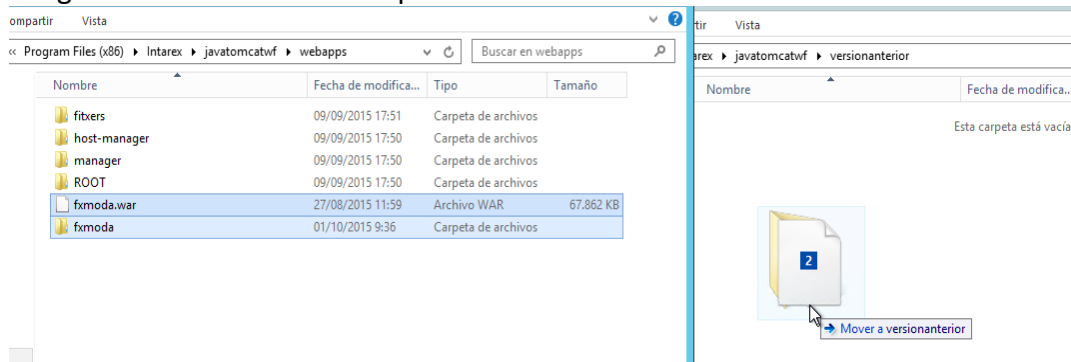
ompartir Vista

« Program Files (x86) ▸ Intarex ▸ javatomcatwf ▸ webapps

Buscar en webapps

| Nombre | Fecha de modifica... | Tipo | Tamaño |
|---|---|---|---|
| fitxers | 09/09/2015 17:51 | Carpeta de archivos | |
| host-manager | 09/09/2015 17:50 | Carpeta de archivos | |
| manager | 09/09/2015 17:50 | Carpeta de archivos | |
| ROOT | 09/09/2015 17:50 | Carpeta de archivos | |
| fxmoda.war | 27/08/2015 11:59 | Archivo WAR | 67.862 KB |
| fxmoda | 01/10/2015 9:36 | Carpeta de archivos | |

rtir Vista

arex ▸ javatomcatwf ▸ versionanterior

| Nombre | Fecha de modifica... |
|---|---|

Esta carpeta está vacía

2

Mover a versionanterior